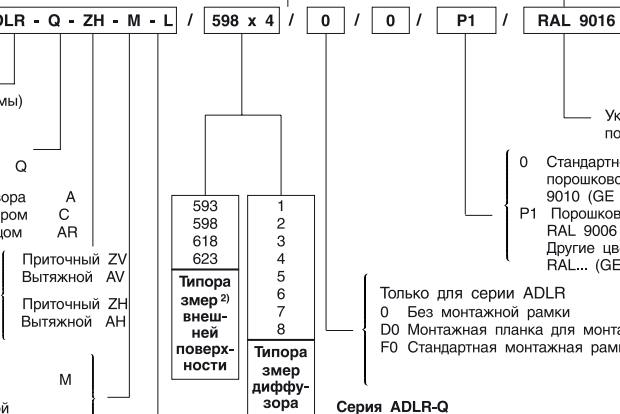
OLR - Q - ZH - M - L / 598 x 4 / 0 / 0 / P1 / RAL 9016

мы)

Q

ора A
ром C
дом AR

Приточный ZV
Вытяжной AV

Приточный ZH
Вытяжной AH

M

й

| 593 |
|---|
| 598 |
| 618 |
| 623 |
| Типоразмер 2) внешней поверхности |

| 1 |
|---|
| 2 |
| 3 |
| 4 |
| 5 |
| 6 |
| 7 |
| 8 |
| Типоразмер диффузора |

Серия ADLR-Q

Только для серии ADLR
0 Без монтажной рамки
D0 Монтажная планка для монта
F0 Стандартная монтажная рамк

0 Стандартн
порошково
9010 (GE
P1 Порошков
RAL 9006
Другие цв
RAL... (GE

Ук
по